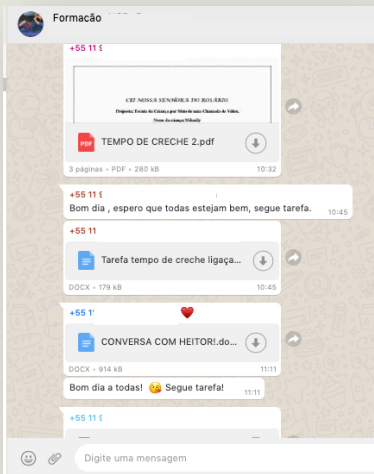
Formacão

+55 11 9

CEI NOSSA SENHORA DO ROSÁRIO

Proposta: Tecido da Criança por Meio de uma Chamada de Vídeo.

Nossa da criança: Wlamily

TEMPO DE CRECHE 2.pdf

3 páginas • PDF • 280 kB 10:32

+55 11 9

Bom dia , espero que todas estejam bem, segue tarefa. 10:45

+55 11

Tarefa tempo de creche ligaçã...

DOCX • 179 kB 10:45

+55 1'

CONVERSA COM HEITOR!.do...

DOCX • 914 kB 11:11

Bom dia a todas! 😉 Segue tarefa! 11:11

Digite uma mensagem